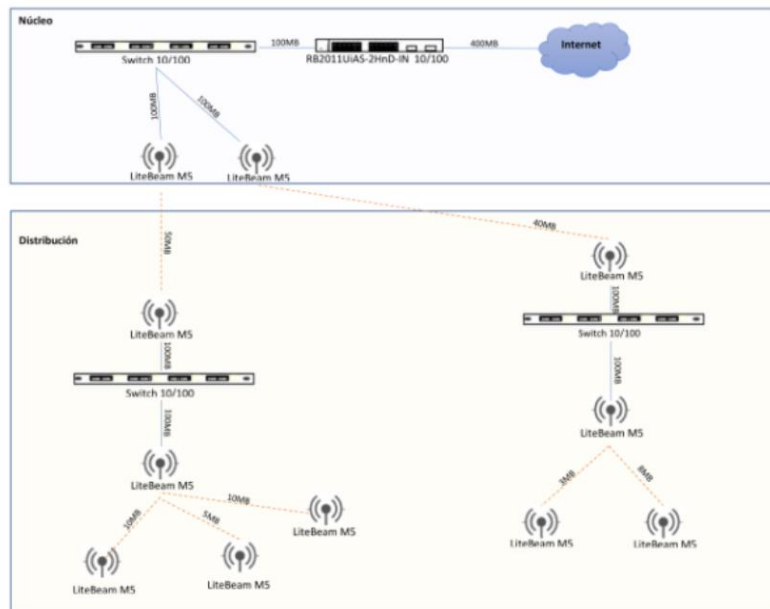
Núcleo

Switch 10/100

100MB

RB2011UiAS-2HnD-IN 10/100

400MB

Internet

100MB

100MB

LiteBeam M5

LiteBeam M5

Distribución

50MB

40MB

LiteBeam M5

100MB

Switch 10/100

100MB

LiteBeam M5

LiteBeam M5

100MB

Switch 10/100

100MB

LiteBeam M5

3MB

8MB

LiteBeam M5

LiteBeam M5

10MB

10MB

5MB

LiteBeam M5

LiteBeam M5

LiteBeam M5